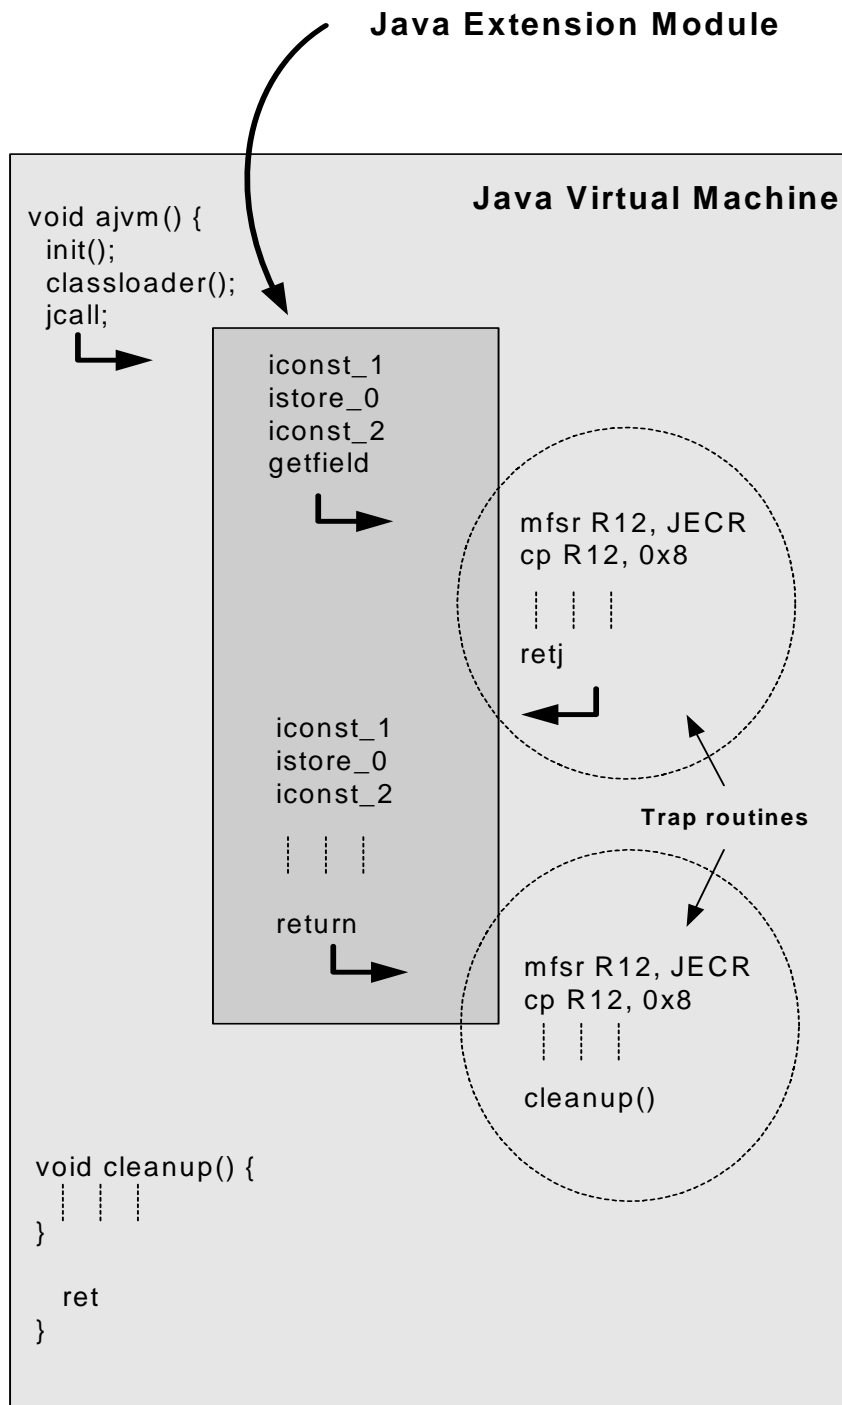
Java Extension Module

Java Virtual Machine

void ajvm() {
init();
classloader();
jcall;

iconst_1
istore_0
iconst_2
getfield

mfsr R12, JECR
cp R12, 0x8

retj

iconst_1
istore_0
iconst_2

Trap routines

return

mfsr R12, JECR
cp R12, 0x8

cleanup()

void cleanup() {
}

ret
}